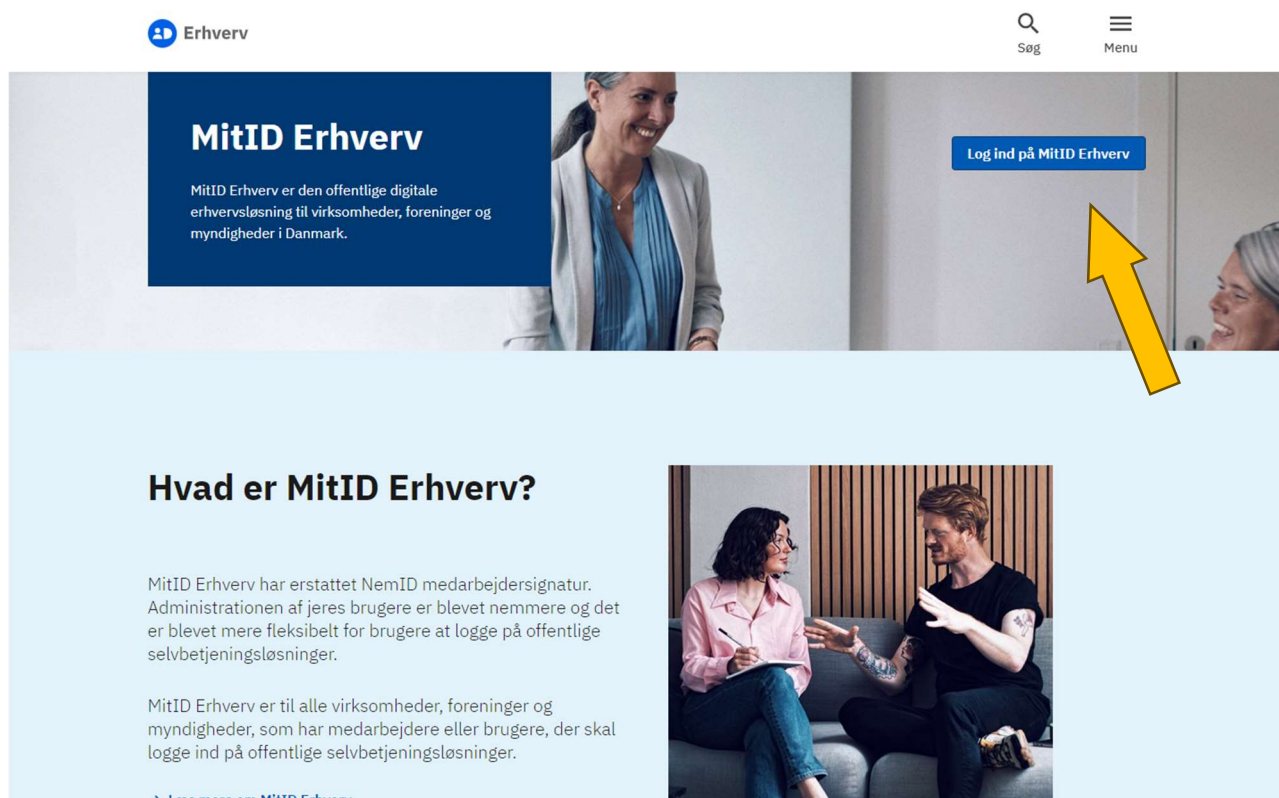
Erhverv

Søg

Menu

MitID Erhverv

MitID Erhverv er den offentlige digitale erhvervsløsning til virksomheder, foreninger og myndigheder i Danmark.

Log ind på MitID Erhverv

Hvad er MitID Erhverv?

MitID Erhverv har erstattet NemID medarbejdersignatur. Administrationen af jeres brugere er blevet nemmere og det er blevet mere fleksibelt for brugere at logge på offentlige selvbetjeningsløsninger.

MitID Erhverv er til alle virksomheder, foreninger og myndigheder, som har medarbejdere eller brugere, der skal logge ind på offentlige selvbetjeningsløsninger.

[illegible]